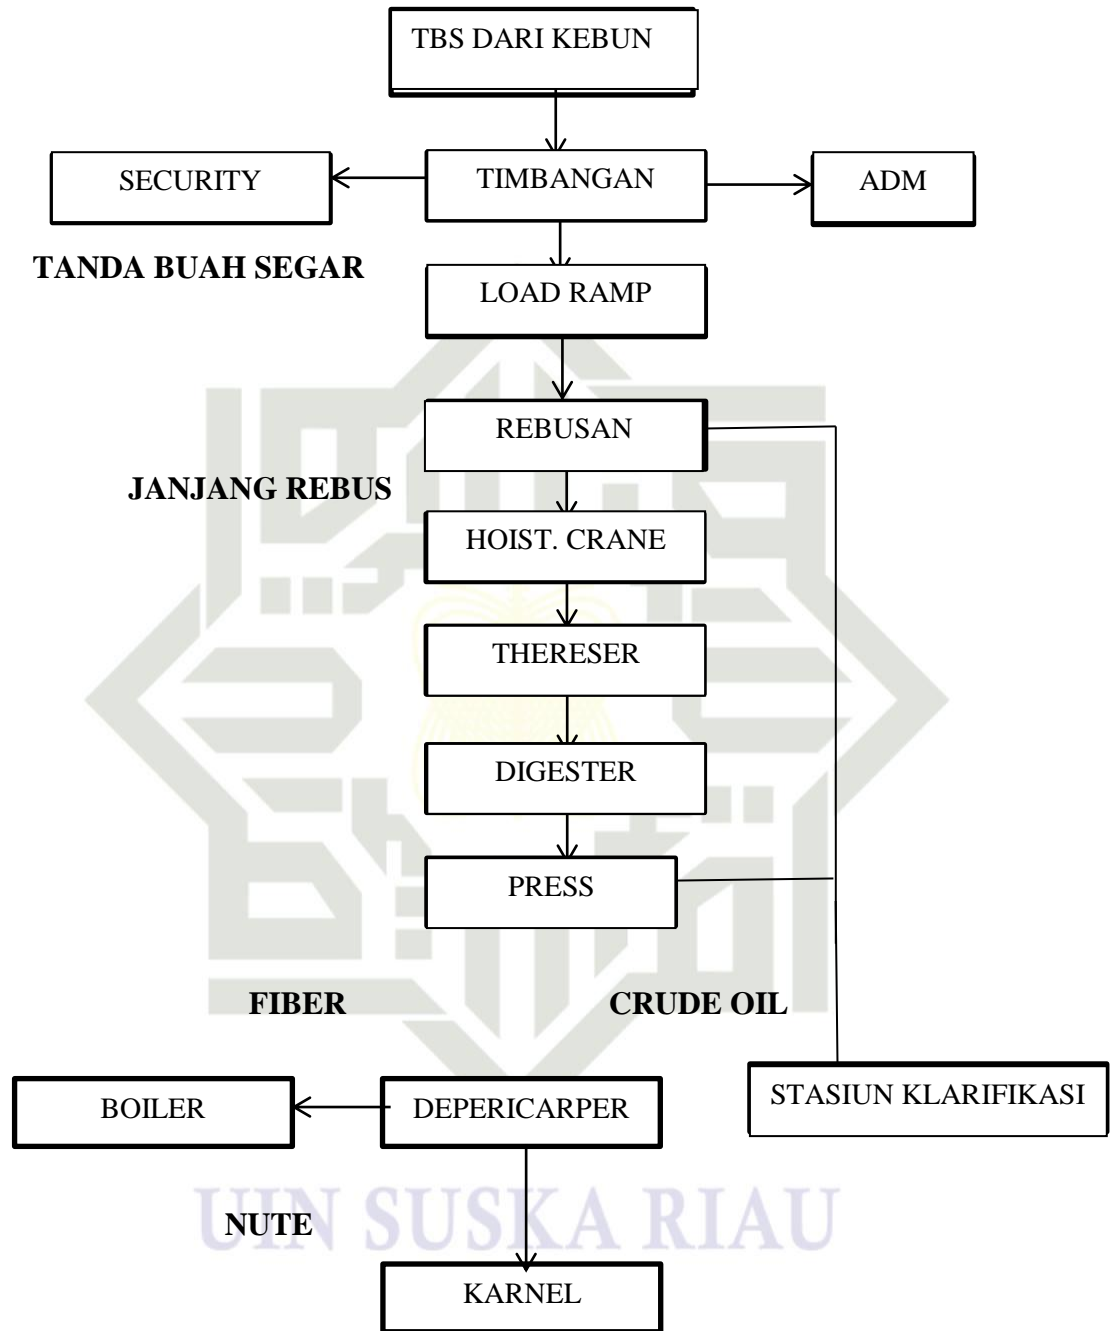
TBS DARI KEBUN

SECURITY

TIMBANGAN

ADM

TANDA BUAH SEGAR

LOAD RAMP

REBUSAN

JANJANG REBUS

HOIST. CRANE

THERESER

DIGESTER

PRESS

FIBER

CRUDE OIL

BOILER

DEPERICARPER

STASIUN KLARIFIKASI

UIN SUSKA RIAU

NUTE

KARNEL